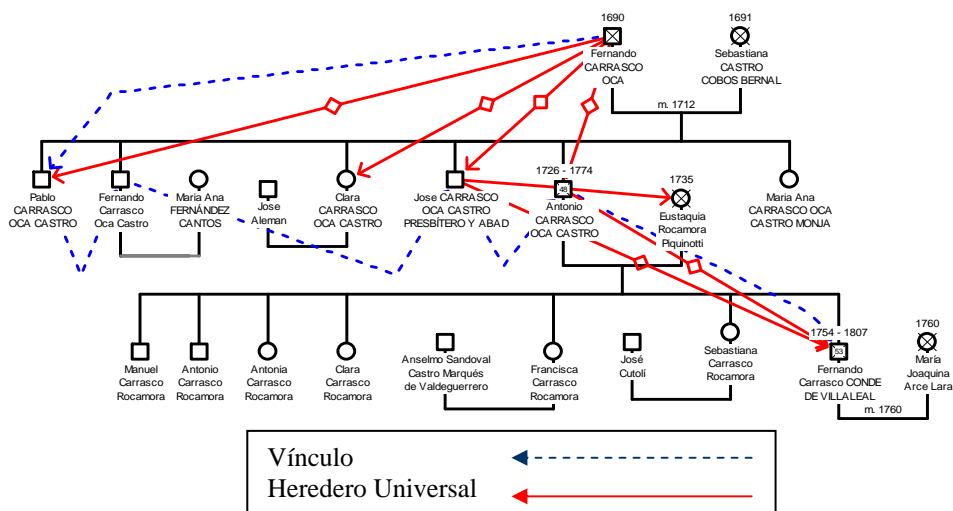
1690
Fernando CARRASCO OCA

1691
Sebastiana CASTRO COBOS BERNAL

m. 1712

Pablo CARRASCO OCA CASTRO

Fernando Carrasco Oca Castro

María Ana FERNÁNDEZ CANTOS

Jose Aleman

Clara CARRASCO OCA CASTRO

Jose CARRASCO OCA CASTRO PRESBÍTERO Y ABAD

1726 - 1774
48
Antonio CARRASCO OCA CASTRO

1735
Eustaquia Rocamora Piquinotti

María Ana CARRASCO OCA CASTRO MONJA

Manuel Carrasco Rocamora

Antonio Carrasco Rocamora

Antonia Carrasco Rocamora

Clara Carrasco Rocamora

Anselmo Sandoval Castro Marqués de Valdeguerrero

Francisca Carrasco Rocamora

José Cutolí

Sebastiana Carrasco Rocamora

1754 - 1807
53
Fernando Carrasco CONDE DE VILLALEAL

1760
María Joaquina Arce Lara

m. 1760

| Vínculo | |
|---|---|
| Heredero Universal | |